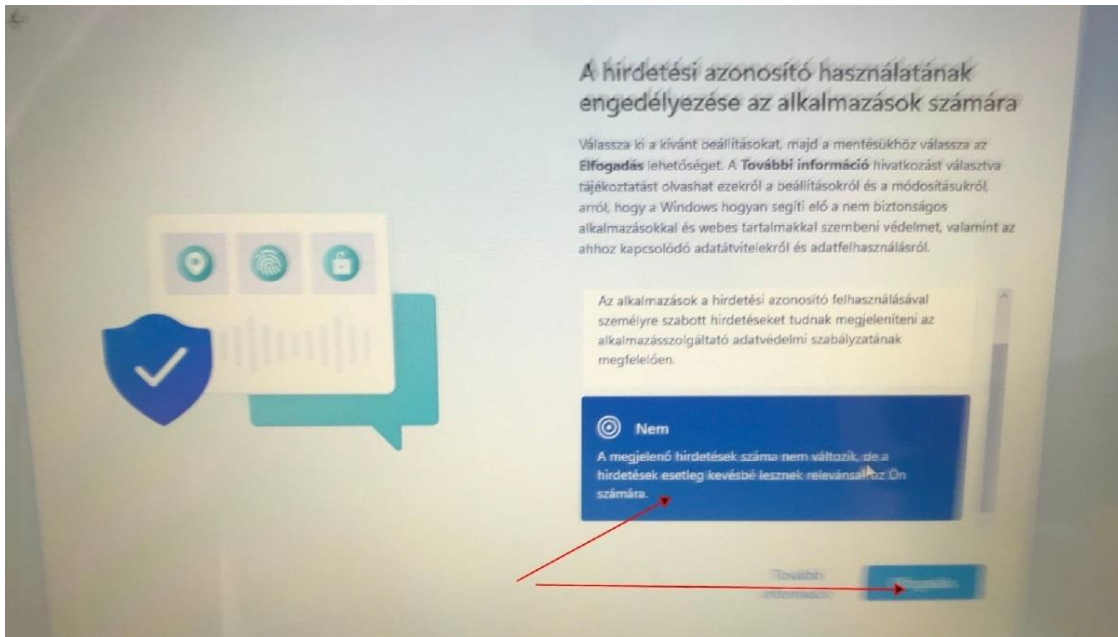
A hirdetési azonosító használatának engedélyezése az alkalmazások számára

Válassza ki a kívánt beállításokat, majd a mentésükhöz válassza az Elfogadás lehetőséget. A További információ hivatkozást választva tájékoztatást olvashat ezekről a beállításokról és a módosításukról, arról, hogy a Windows hogyan segíti elő a nem biztonságos alkalmazásokkal és webes tartalmakkal szembeni védelmet, valamint az ahhoz kapcsolódó adatátvitelekről és adatfelhasználásról.

Az alkalmazások a hirdetési azonosító felhasználásával személyre szabott hirdetéseket tudnak megjeleníteni az alkalmazásszolgáltató adatvédelmi szabályzatának megfelelően.

Nem

A megjelenő hirdetések száma nem változik, de a hirdetések esetleg kevésbé lesznek relevánsak az Ön számára.

További információ

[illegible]